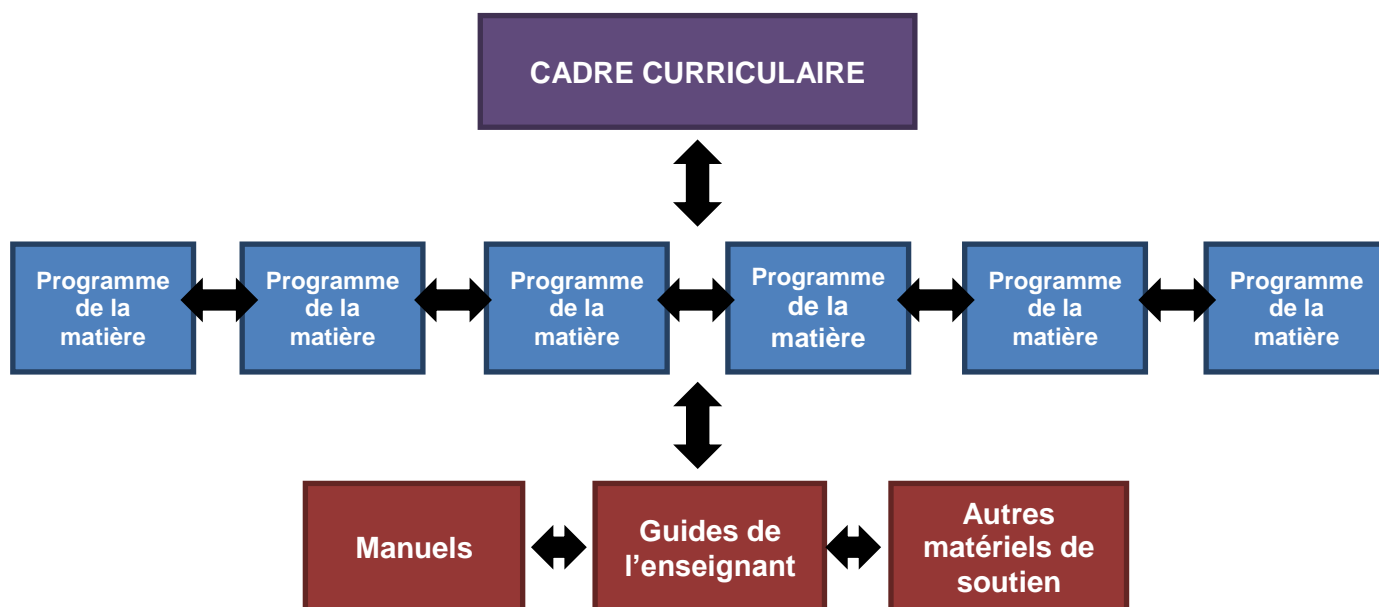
CADRE CURRICULAIRE

Programme de la matière

Programme de la matière

Programme de la matière

Programme de la matière

Programme de la matière

Programme de la matière

Manuels

Guides de l’enseignant

Autres matériels de soutien